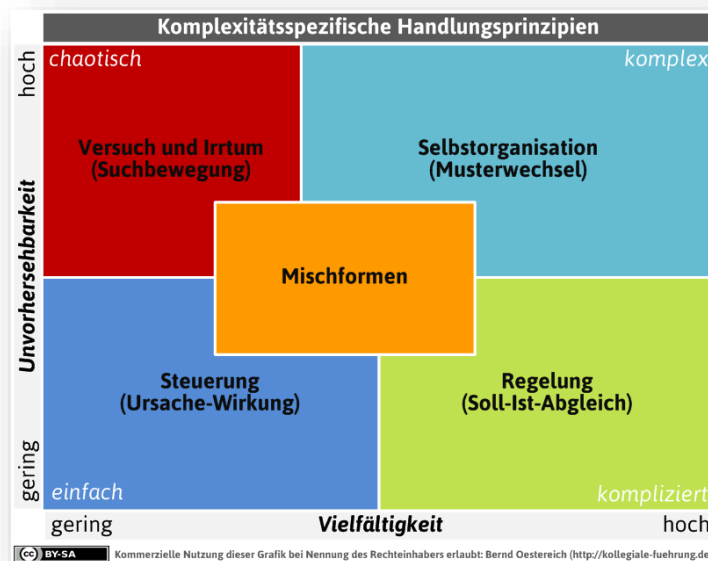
Komplexitätsspezifische Handlungsprinzipien

hoch

chaotisch

Versuch und Irrtum
(Suchbewegung)

komplex

Selbstorganisation
(Musterwechsel)

Unvorhersehbarkeit

Mischformen

Steuerung
(Ursache-Wirkung)

Regelung
(Soll-Ist-Abgleich)

gering

einfach

kompliziert

gering

Vielfältigkeit

hoch

(cc) BY-SA Kommerzielle Nutzung dieser Grafik bei Nennung des Rechteinhabers erlaubt: Bernd Oestereich (http://kollegiale-fuehrung.de